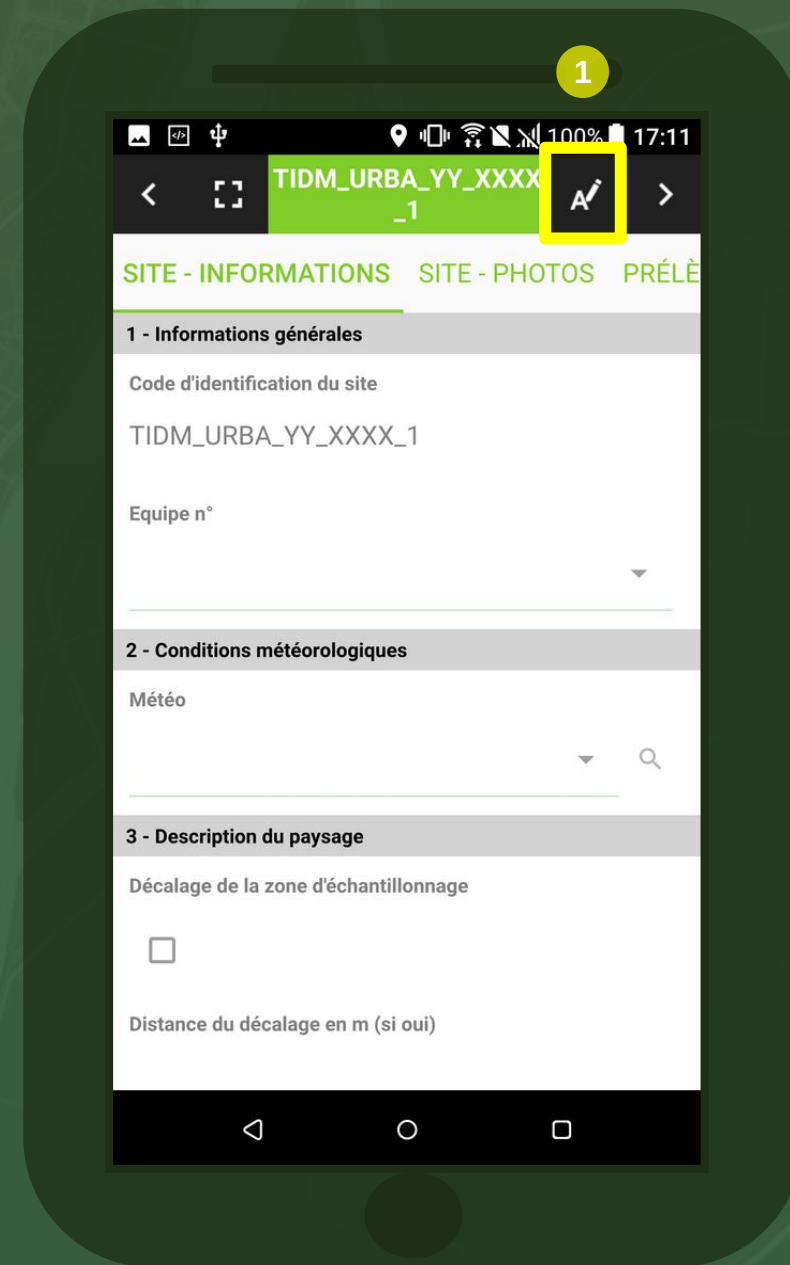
1

100% 17:11

TIDM_URBA_YY_XXXX _1

SITE - INFORMATIONS SITE - PHOTOS PRÉLÈ

1 - Informations générales

Code d'identification du site

TIDM_URBA_YY_XXXX_1

Equipe n°

2 - Conditions météorologiques

Météo

3 - Description du paysage

Décalage de la zone d'échantillonnage

Distance du décalage en m (si oui)